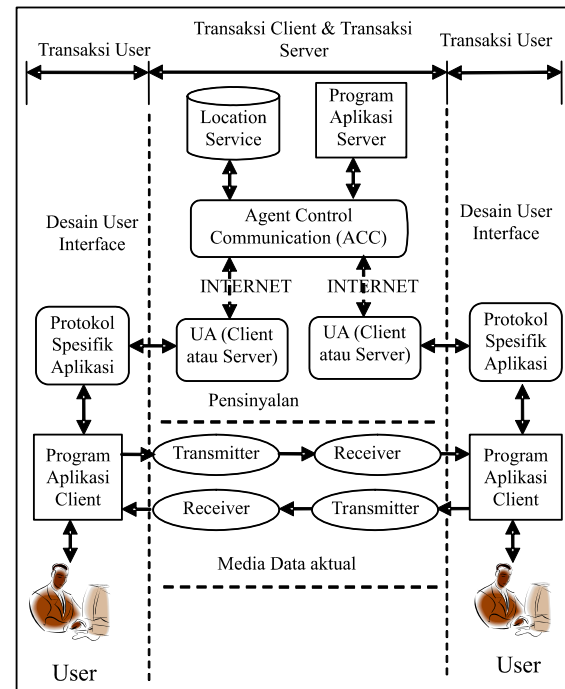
Transaksi User

Transaksi Client & Transaksi Server

Transaksi User

Location Service

Program Aplikasi Server

Desain User Interface

Agent Control Communication (ACC)

Desain User Interface

INTERNET

INTERNET

Protokol Spesifik Aplikasi

UA (Client atau Server)

UA (Client atau Server)

Protokol Spesifik Aplikasi

Pensinyalan

Program Aplikasi Client

Transmitter

Receiver

Program Aplikasi Client

Receiver

Transmitter

Media Data aktual

User

User